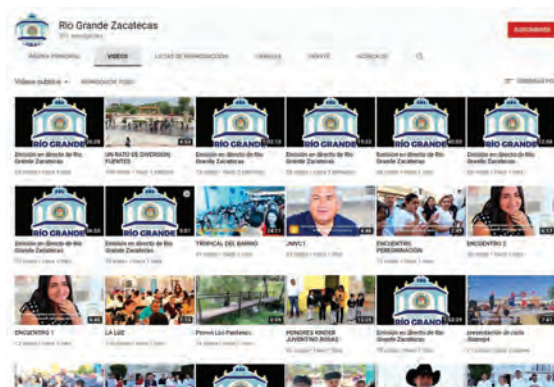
Río Grande Zacatecas
SUSCRIBIRSE
PÁGINA PRINCIPAL
VIDEOS
LISTAS DE REPRODUCCIÓN
CANALES
DEBATE
ACERCA DE
Videos subidos
REPRODUCIR TODO
ORDENAR POR

RÍO GRANDE
Emisión en directo de Río Grande Zacatecas

UN RATO ES DIVERSION FUENTES

RÍO GRANDE
Emisión en directo de Río Grande Zacatecas

RÍO GRANDE
Emisión en directo de Río Grande Zacatecas

RÍO GRANDE
Emisión en directo de Río Grande Zacatecas

RÍO GRANDE
Emisión en directo de Río Grande Zacatecas

RÍO GRANDE
Emisión en directo de Río Grande Zacatecas

RÍO GRANDE
Emisión en directo de Río Grande Zacatecas

TROPICAL DEL BARRIO

HNVC1

ENCUENTRO PERIODISTAS

ENCUENTRO 2

ENCUENTRO 1

LA LUZ

Premio Luz Pantanero

PENDRES KINDER JUVENTINO ROSAS

RÍO GRANDE
Emisión en directo de Río Grande Zacatecas

presentación de caída libre